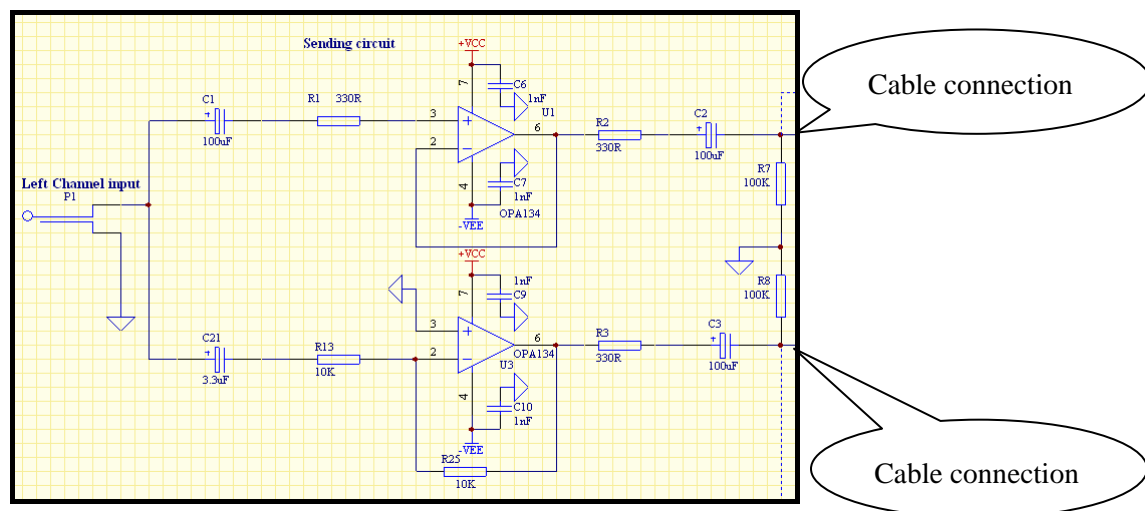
Sending circuit

+VCC
7
C6
1nF
U1
C1
100uF
R1 330R
3
2
6
4
C7
1nF
-VEE
OPA134
R2
330R
C2
100uF
R7
100K
Cable connection

Left Channel input
P1

+VCC
1nF
C9
7
3
2
6
OPA134
U3
4
C10
1nF
-VEE
C21
3.3uF
R13
10K
R25
10K
R3
330R
C3
100uF
R8
100K
Cable connection